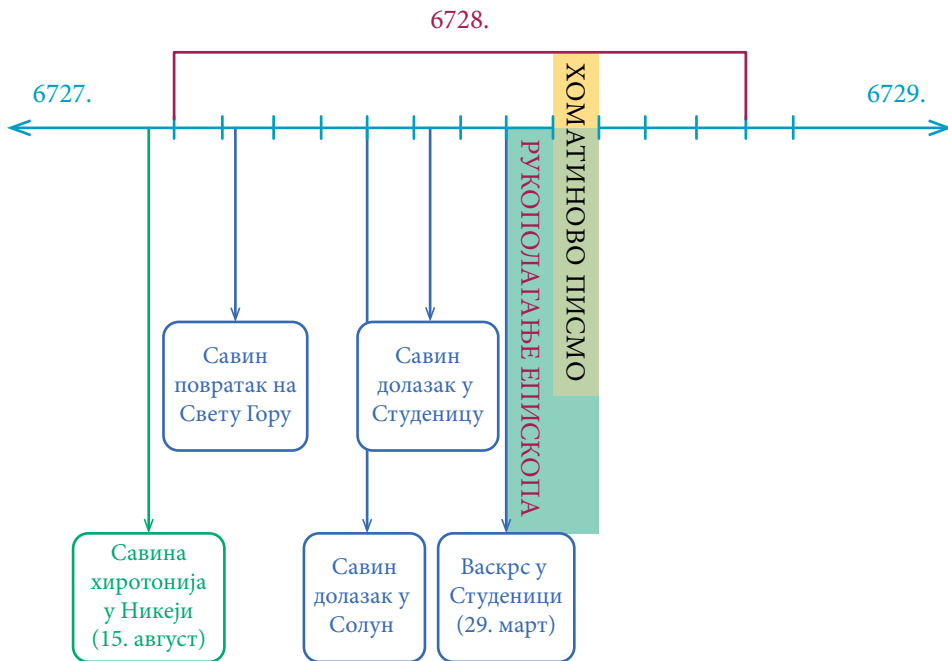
6728.

6727.

6729.

ХОМАТИНОВО ПИСМО

РУКОПОЛАГАЊЕ ЕПИСКОПА

Савин повратак на Свету Гору

Савин долазак у Студеницу

Савина хиротонија у Никеји (15. август)

Савин долазак у Солун

Васкрс у Студеници (29. март)